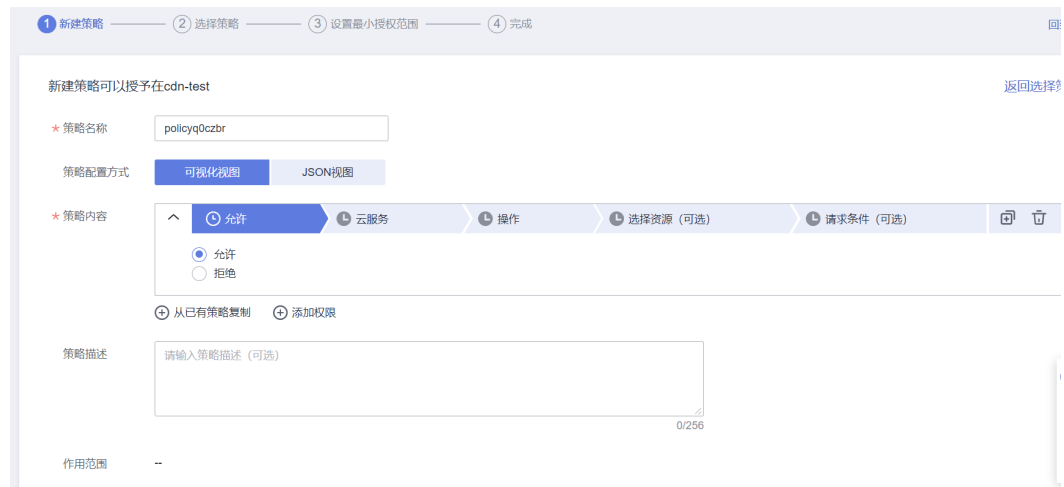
1 新建策略 2 选择策略 3 设置最小授权范围 4 完成

回

新建策略可以授予在cdn-test

返回选择策

* 策略名称 policyq0czbr

策略配置方式 可视化视图 JSON视图

* 策略内容 允许 云服务 操作 选择资源（可选） 请求条件（可选）

允许
拒绝

从已有策略复制 添加权限

策略描述 请输入策略描述（可选）

0/256

作用范围 --